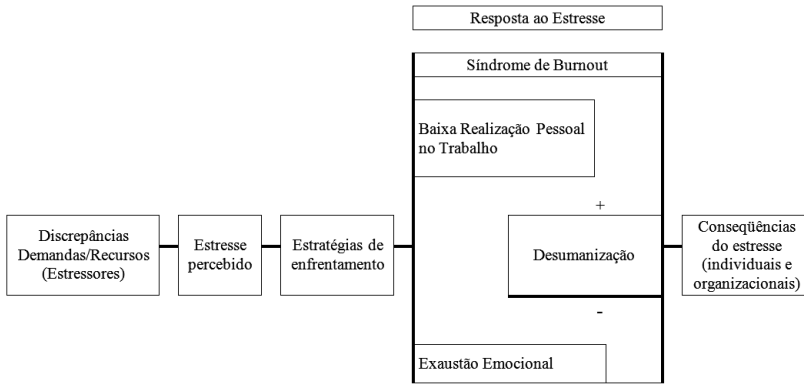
Resposta ao Estresse

Síndrome de Burnout

Baixa Realização Pessoal no Trabalho

+

Discrepâncias Demandas/Recursos (Estressores)

Estresse percebido

Estratégias de enfrentamento

Desumanização

Conseqüências do estresse (individuais e organizacionais)

-

Exaustão Emocional